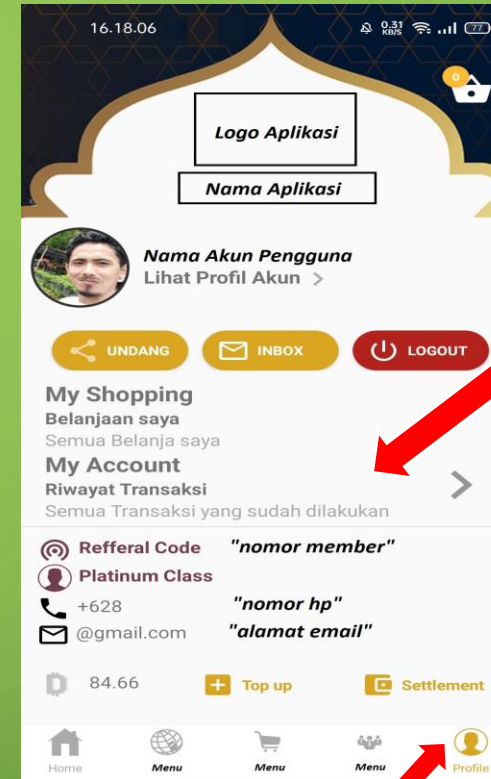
16.18.06

0,31 KB/S 77

0

Logo Aplikasi

Nama Aplikasi

Nama Akun Pengguna
Lihat Profil Akun >

UNDANG
INBOX
LOGOUT

My Shopping
Belanjaan saya
Semua Belanja saya

My Account
Riwayat Transaksi
Semua Transaksi yang sudah dilakukan

Refferal Code "nomor member"
Platinum Class
+628 "nomor hp"
@gmail.com "alamat email"

84.66
Top up
Settlement

Home
Menu
Menu
Menu
Profile